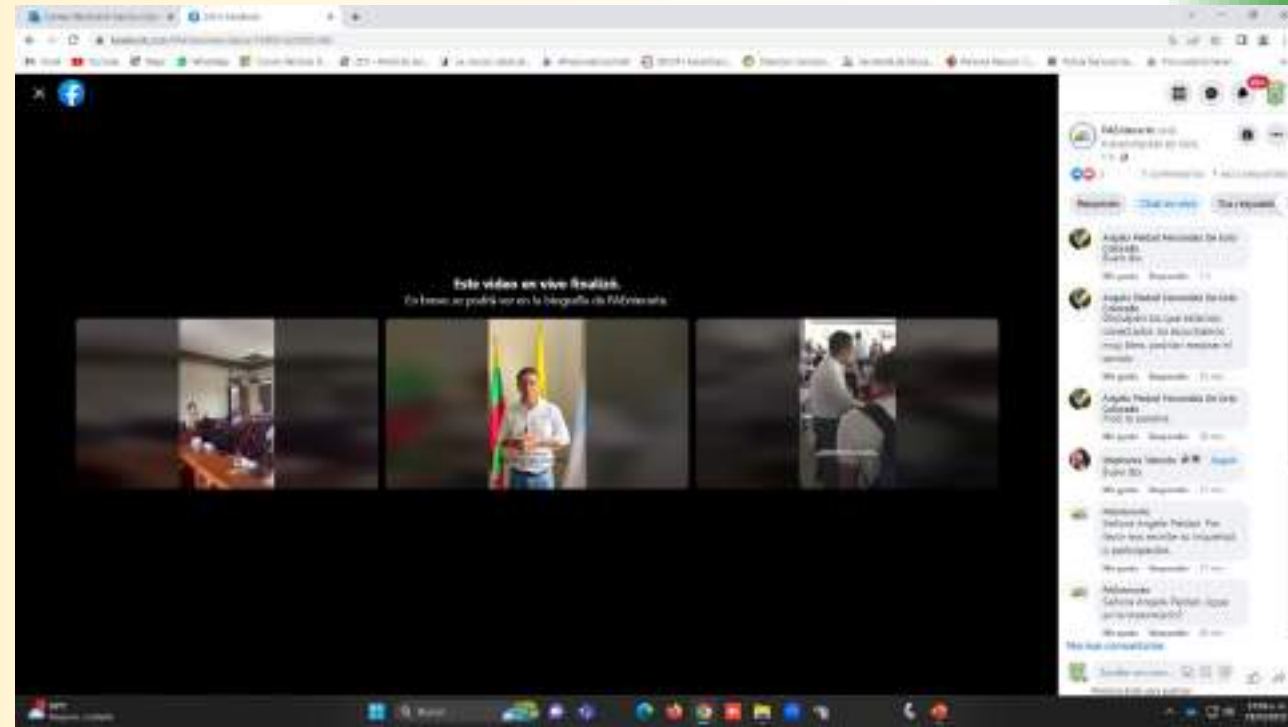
Este video en vivo finalizó.
En breve se podrá ver en la biografía de PAIVeneraIn.

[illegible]

Angela Maribel Fernández De León Colorado
Buen día

Me gusta Responder

Angela Maribel Fernández De León Colorado
Disculpen los que estamos conectados no escuchamos muy bien, podrían mejorar el sonido

Me gusta Responder

Angela Maribel Fernández De León Colorado
Todo la palabra

Me gusta Responder

Stephanie Salcedo
Buen día

Me gusta Responder

PAIVeneraIn
Señora Angela Maribel: Por favor nos escribe su inquietud o participación.

Me gusta Responder

PAIVeneraIn
Señora Angela Maribel: Ayúdenos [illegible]

Me gusta Responder

Ver más comentarios